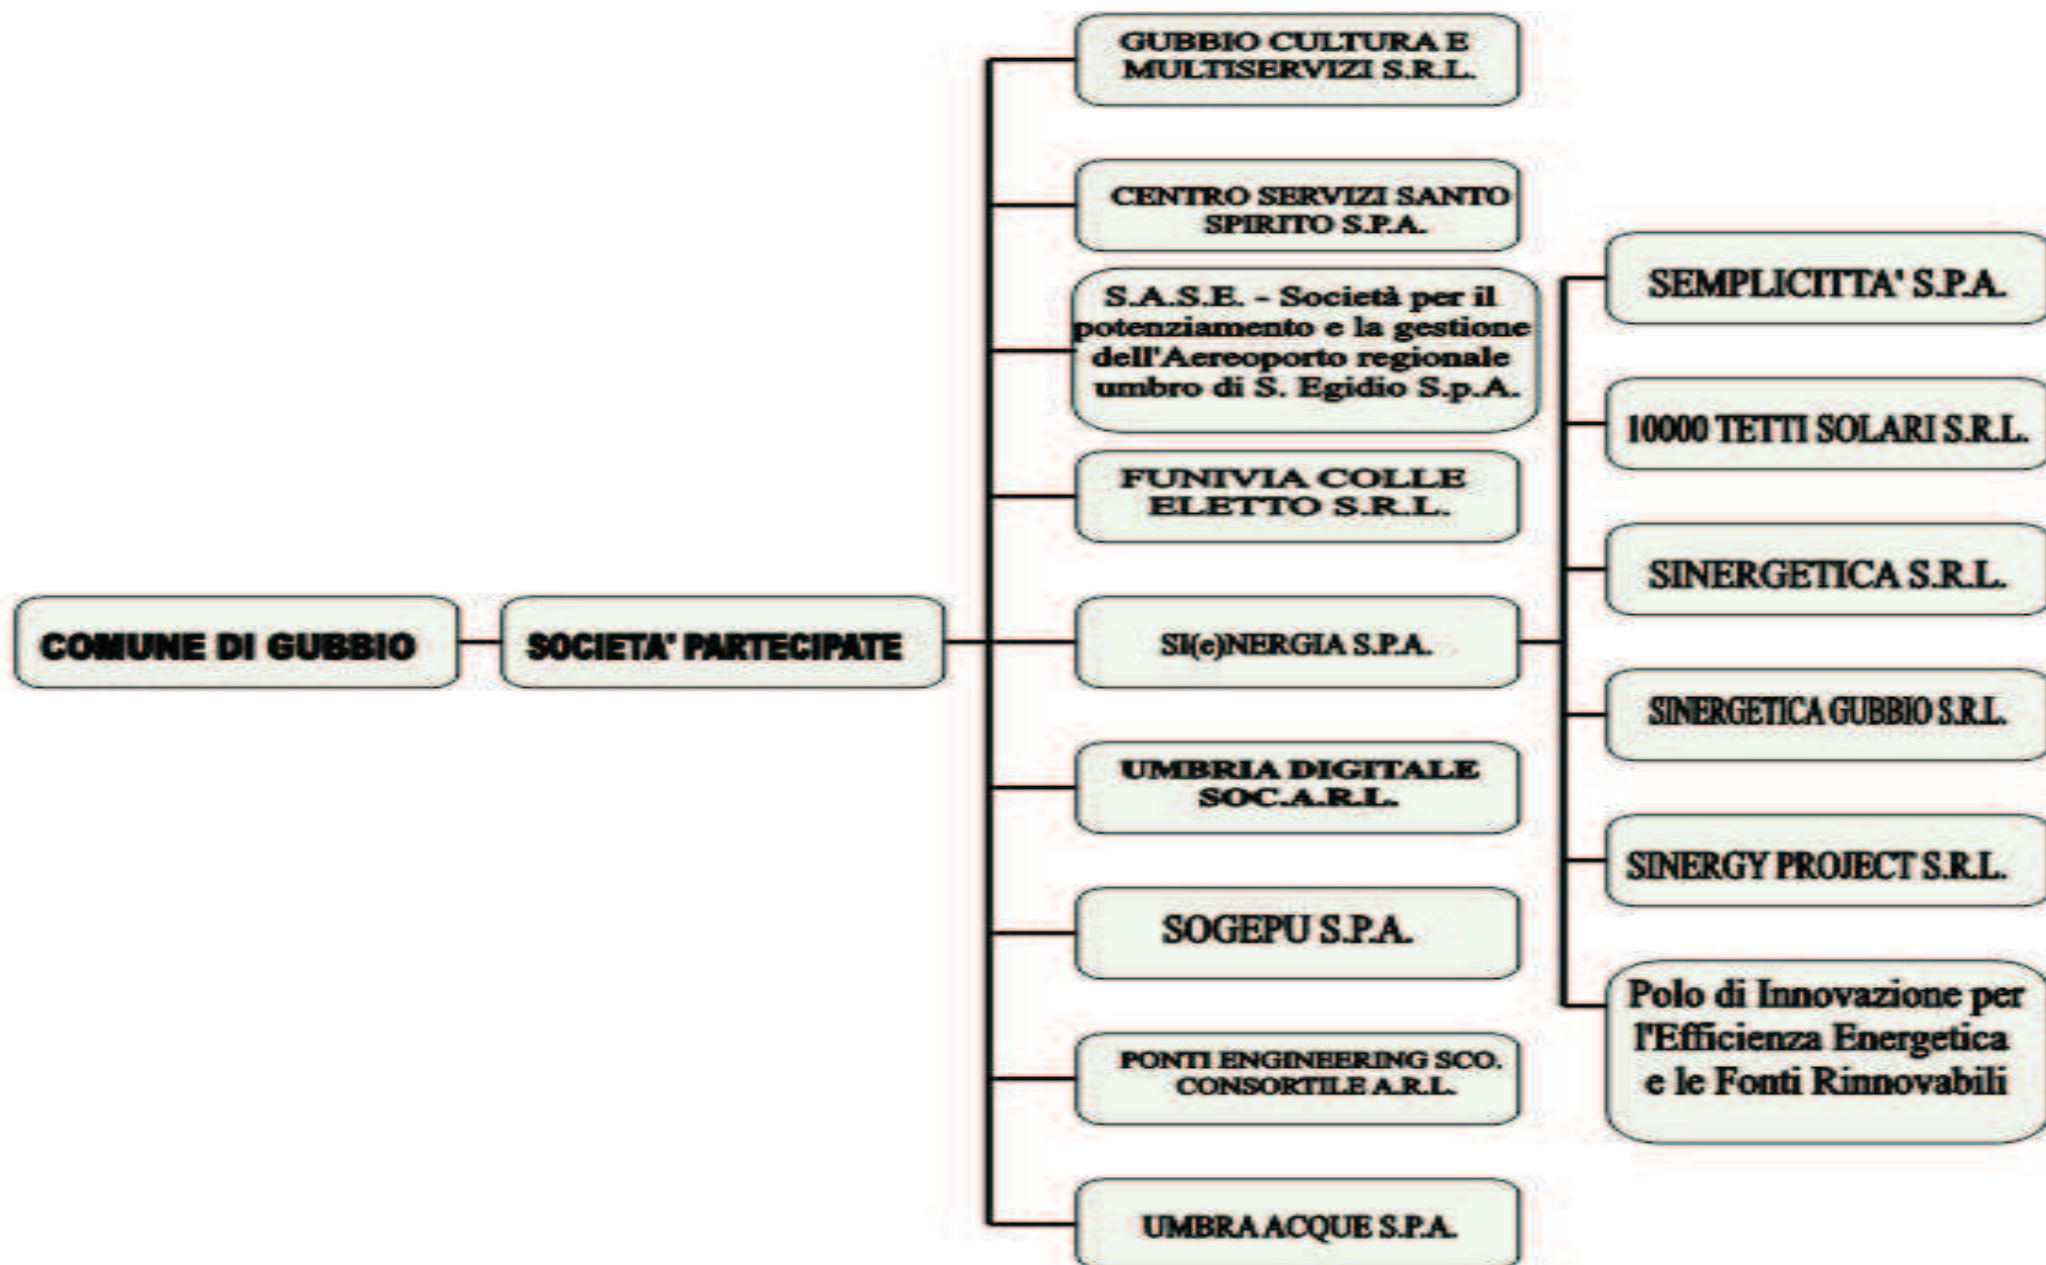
COMUNE DI GUBBIO

SOCIETA' PARTECIPATE

GUBBIO CULTURA E MULTISERVIZI S.R.L.

CENTRO SERVIZI SANTO SPIRITO S.P.A.

S.A.S.E. - Società per il potenziamento e la gestione dell'Aereoporto regionale umbro di S. Egidio S.p.A.

FUNIVIA COLLE ELETTO S.R.L.

SI(e)NERGIA S.P.A.

UMBRIA DIGITALE SOC.A.R.L.

SOGEPU S.P.A.

PONTI ENGINEERING SCO. CONSORTILE A.R.L.

UMBRA ACQUE S.P.A.

SEMPLICITTA' S.P.A.

10000 TETTI SOLARI S.R.L.

SINERGETICA S.R.L.

SINERGETICA GUBBIO S.R.L.

SINERGY PROJECT S.R.L.

Polo di Innovazione per l'Efficienza Energetica e le Fonti Rinnovabili